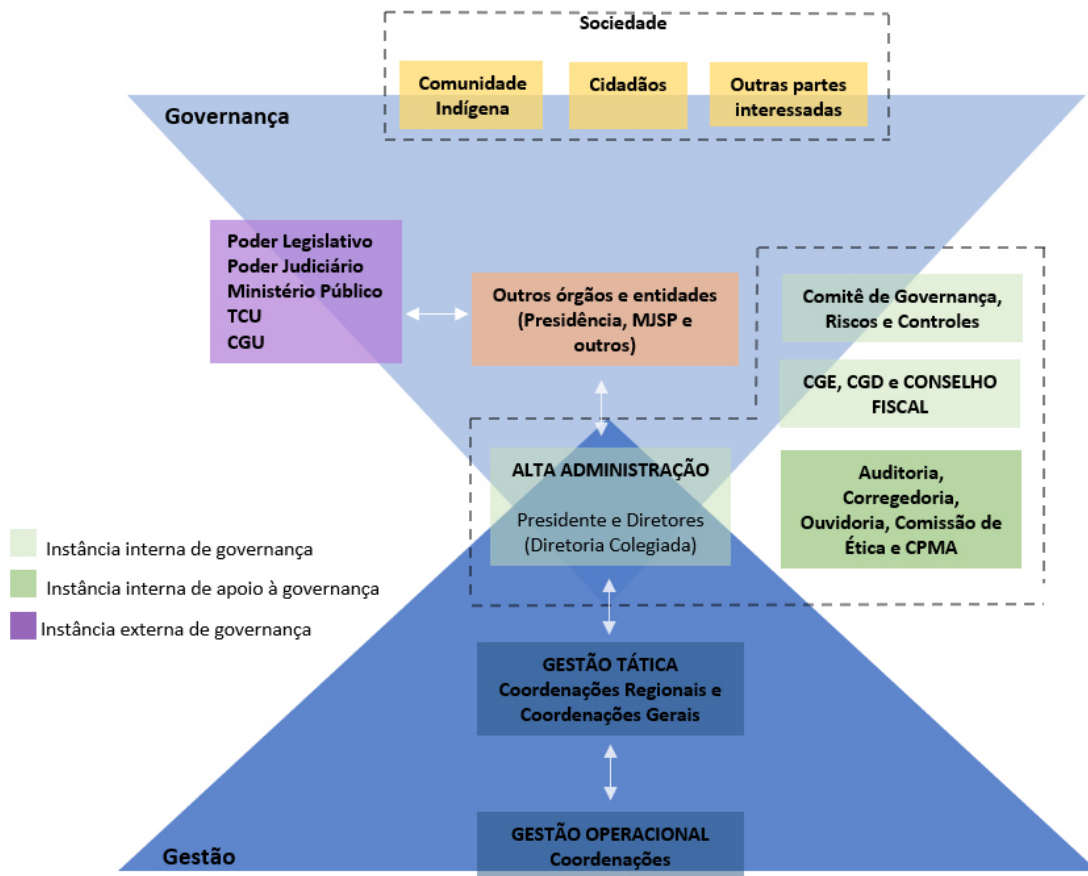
Sociedade

Comunidade Indígena

Cidadãos

Outras partes interessadas

Governança

Poder Legislativo
Poder Judiciário
Ministério Público
TCU
CGU

Outros órgãos e entidades (Presidência, MJSP e outros)

Comitê de Governança, Riscos e Controles

CGE, CGD e CONSELHO FISCAL

ALTA ADMINISTRAÇÃO

Presidente e Diretores (Diretoria Colegiada)

Auditoria, Corregedoria, Ouvidoria, Comissão de Ética e CPMA

Instância interna de governança

Instância interna de apoio à governança

Instância externa de governança

GESTÃO TÁTICA
Coordenações Regionais e Coordenações Gerais

GESTÃO OPERACIONAL
Coordenações

Gestão